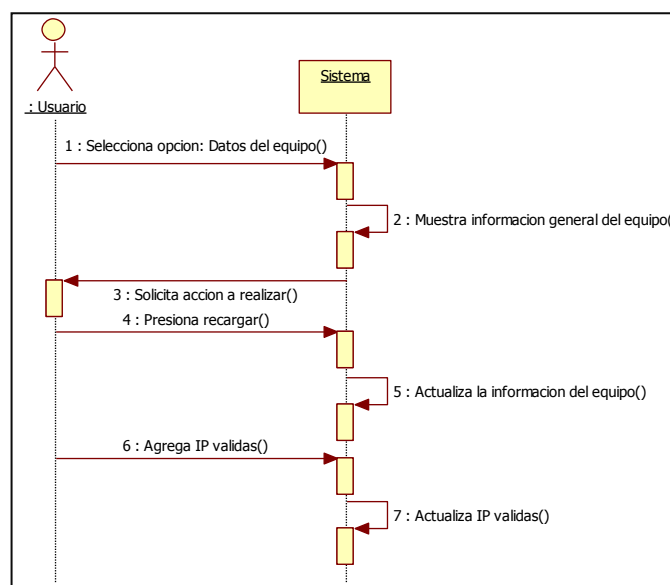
: Usuario

Sistema

1 : Selecciona opcion: Datos del equipo()

2 : Muestra informacion general del equipo(

3 : Solicita accion a realizar()

4 : Presiona recargar()

5 : Actualiza la informacion del equipo()

6 : Agrega IP validas()

7 : Actualiza IP validas()